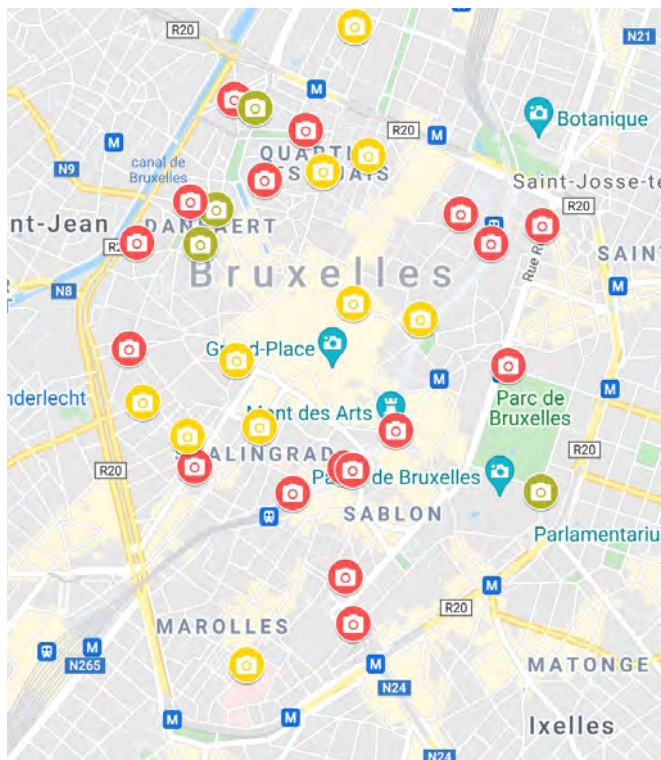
R20
N21
M
Botanique
R20
QUARTIE
AUX QUAIS
canal de Bruxelles
N9
M
Saint-Josse-te
nt-Jean
DANSAERT
R2
R20
Rue R
SAINT
N8
Bruxelles
M
Grand-Place
M
nderlecht
Mont des Arts
Parc de Bruxelles
R20
R20
SALINGRAD
Palais de Bruxelles
SABLON
Parlamentariu
M
R20
MAROLLES
M
N265
MATONGE
M
N24
M
M
Ixelles
N24